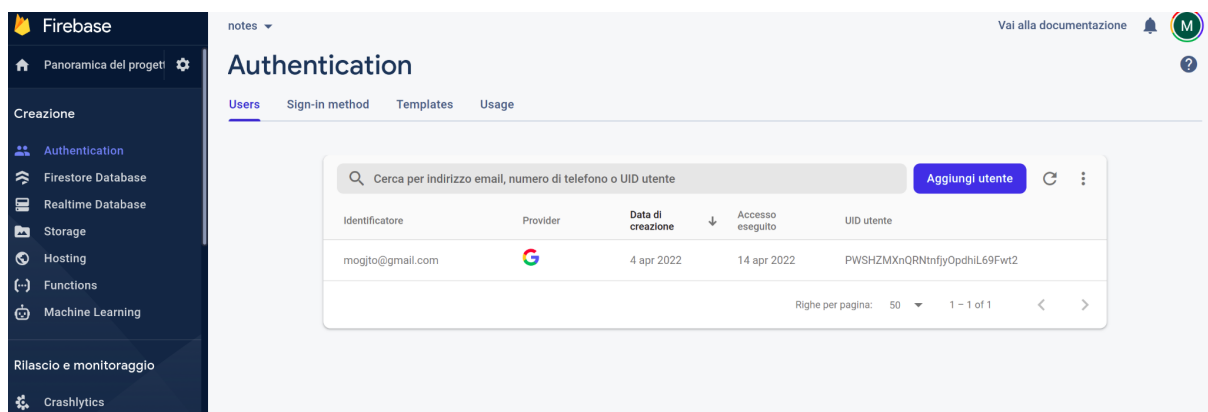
Firebase

Panoramica del progett

Creazione

Authentication
Firestore Database
Realtime Database
Storage
Hosting
Functions
Machine Learning

Rilascio e monitoraggio

Crashlytics

notes

Vai alla documentazione

M

Authentication

Users Sign-in method Templates Usage

Cerca per indirizzo email, numero di telefono o UID utente

Aggiungi utente

| Identificatore | Provider | Data di creazione | Accesso eseguito | UID utente |
|---|---|---|---|---|
| mogjto@gmail.com | G | 4 apr 2022 | 14 apr 2022 | PWSHZMXnQRNtnfjyOpdhiL69Fwt2 |

Righe per pagina: 50 1 – 1 of 1